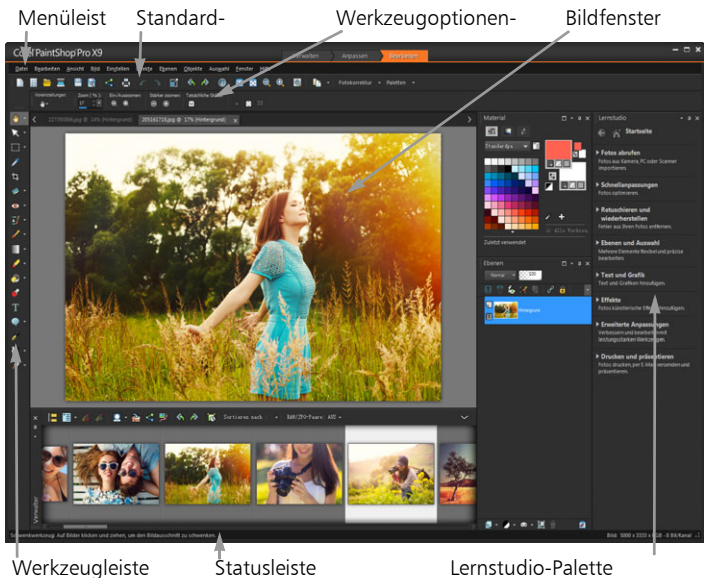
Menüleist Standard- Werkzeugoptionen- Bildfenster

Corel PaintShop Pro X9

Verwalten Anpassen Bearbeiten

Datei Bearbeiten Ansicht Bild Einstellen Effekte Ebenen Objekte Auswahl Fenster Hilfe

Fotokorrektur Paletten

Material

Lernstudio

Startseite

Fotos abrufen
Fotos aus Kamera, PC oder Scanner importieren.

Schnellanpassungen
Fotos optimieren.

Retuschieren und wiederherstellen
Fehler aus Ihren Fotos entfernen.

Ebenen und Auswahl

Text und Grafik
Text und Grafiken hinzufügen.

Effekte

Erweiterte Anpassungen

Drucken und präsentieren

Zuletzt verwendet

Ebenen

Normal 100

Hintergrund

Sortieren nach

Werkzeugleiste Statusleiste Lernstudio-Palette